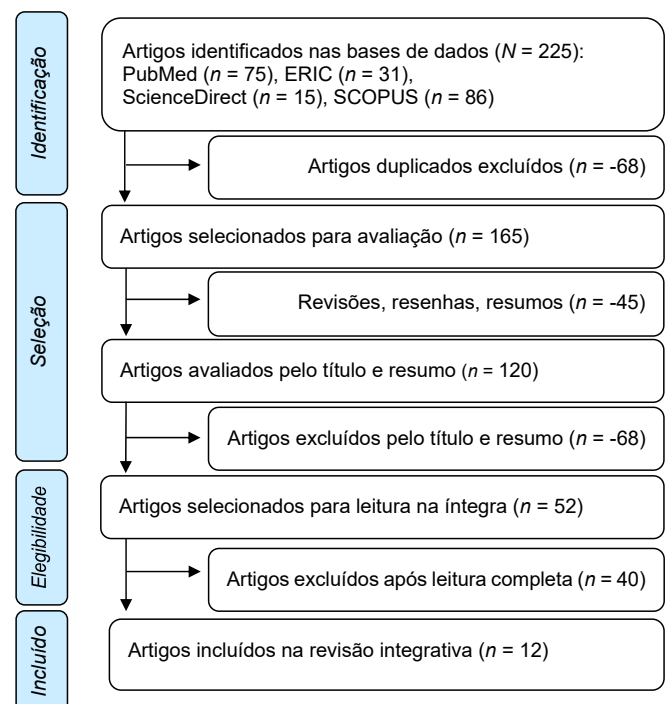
Identificação

Artigos identificados nas bases de dados ($N$ = 225): PubMed ($n$ = 75), ERIC ($n$ = 31), ScienceDirect ($n$ = 15), SCOPUS ($n$ = 86)

Artigos duplicados excluídos ($n$ = -68)

Seleção

Artigos selecionados para avaliação ($n$ = 165)

Revisões, resenhas, resumos ($n$ = -45)

Artigos avaliados pelo título e resumo ($n$ = 120)

Artigos excluídos pelo título e resumo ($n$ = -68)

Elegibilidade

Artigos selecionados para leitura na íntegra ($n$ = 52)

Artigos excluídos após leitura completa ($n$ = 40)

Incluído

Artigos incluídos na revisão integrativa ($n$ = 12)